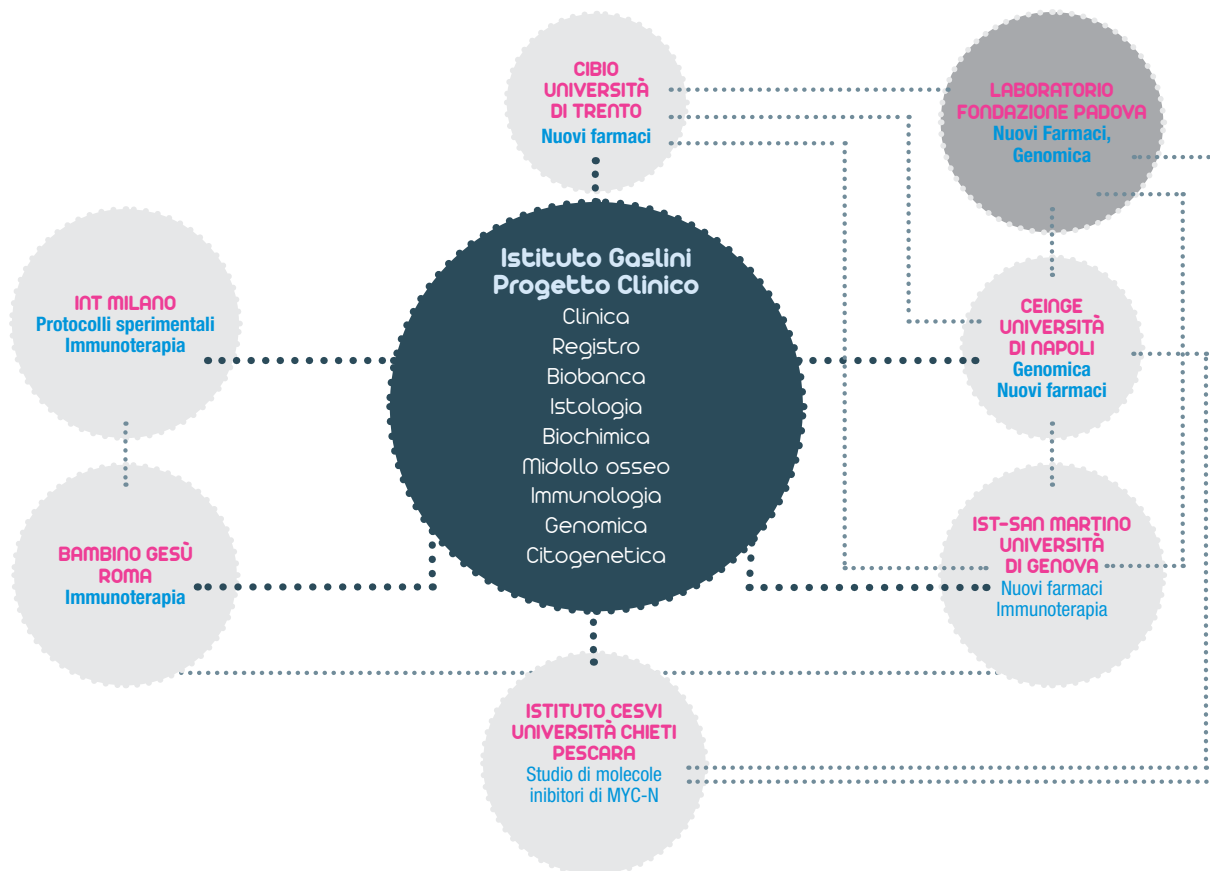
CIBIO UNIVERSITÀ DI TRENTO
Nuovi farmaci

LABORATORIO FONDAZIONE PADOVA
Nuovi Farmaci, Genomica

INT MILANO
Protocolli sperimentali
Immunoterapia

Istituto Gaslini
Progetto Clinico
Clinica
Registro
Biobanca
Istologia
Biochimica
Midollo osseo
Immunologia
Genomica
Citogenetica

CEINGE UNIVERSITÀ DI NAPOLI
Genomica
Nuovi farmaci

BAMBINO GESÙ ROMA
Immunoterapia

IST-SAN MARTINO UNIVERSITÀ DI GENOVA
Nuovi farmaci
Immunoterapia

ISTITUTO CESVI UNIVERSITÀ CHIETI PESCARA
Studio di molecole inibitori di MYC-N